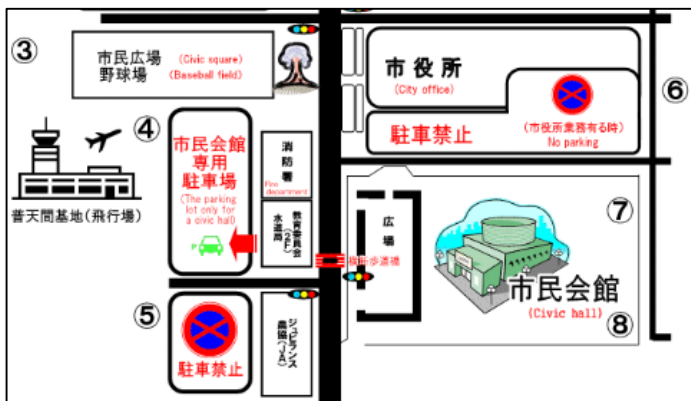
③

市民広場
野球場
(Civic square)
(Baseball field)

普天間基地(飛行場)

④

市民会館
専用
駐車場
(The parking lot only for a civic hall)

P

消防署
Fire department

水道局

教育委員会(2F)

⑤

駐車禁止

ジュビランス
農協(JA)

横断歩道橋

市役所
(City office)

駐車禁止

(市役所業務有る時)
No parking

⑥

広場

⑦

市民会館
(Civic hall)

⑧